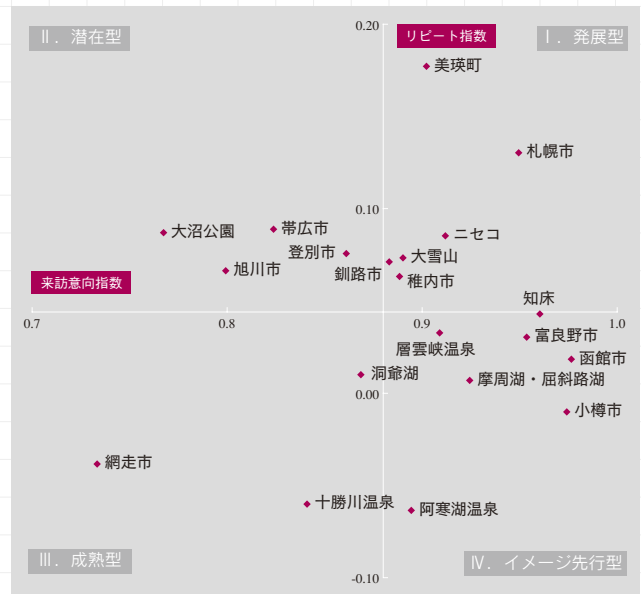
Ⅱ．潜在型

0.20

リピート指数

Ⅰ．発展型

美瑛町

札幌市

0.10

大沼公園

帯広市

ニセコ

登別市

大雪山

旭川市

釧路市

稚内市

来訪意向指数

知床

0.7

0.8

0.9

1.0

富良野市

層雲峡温泉

函館市

洞爺湖

摩周湖・屈斜路湖

0.00

小樽市

網走市

十勝川温泉

阿寒湖温泉

Ⅲ．成熟型

Ⅳ．イメージ先行型

-0.10